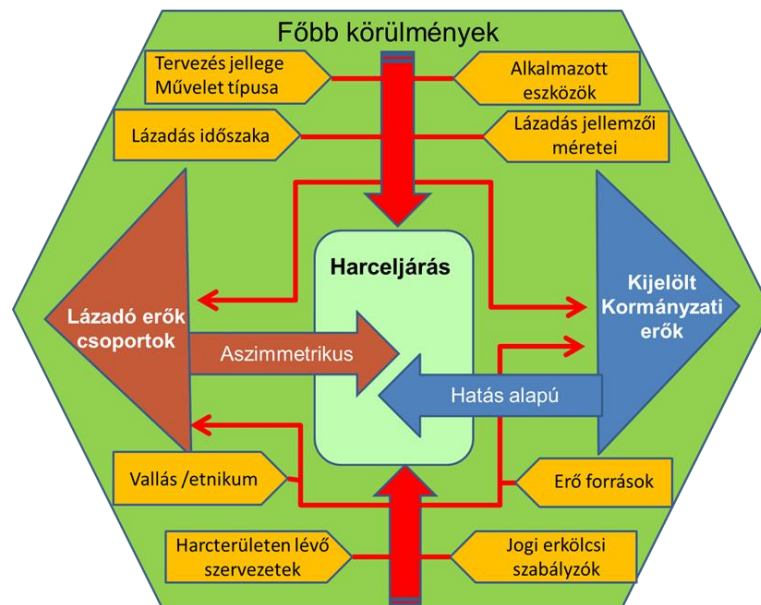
Főbb körülmények

Tervezés jellege
Művelet típusa

Alkalmazott eszközök

Lázadás időszaka

Lázadás jellemzői méretei

Harceljárás

Lázadó erők csoportok

Kijelölt Kormányzati erők

Aszimmetrikus

Hatás alapú

Vallás /etnikum

Erő források

Harcterületen lévő szervezetek

Jogi erkölcsi szabályzók